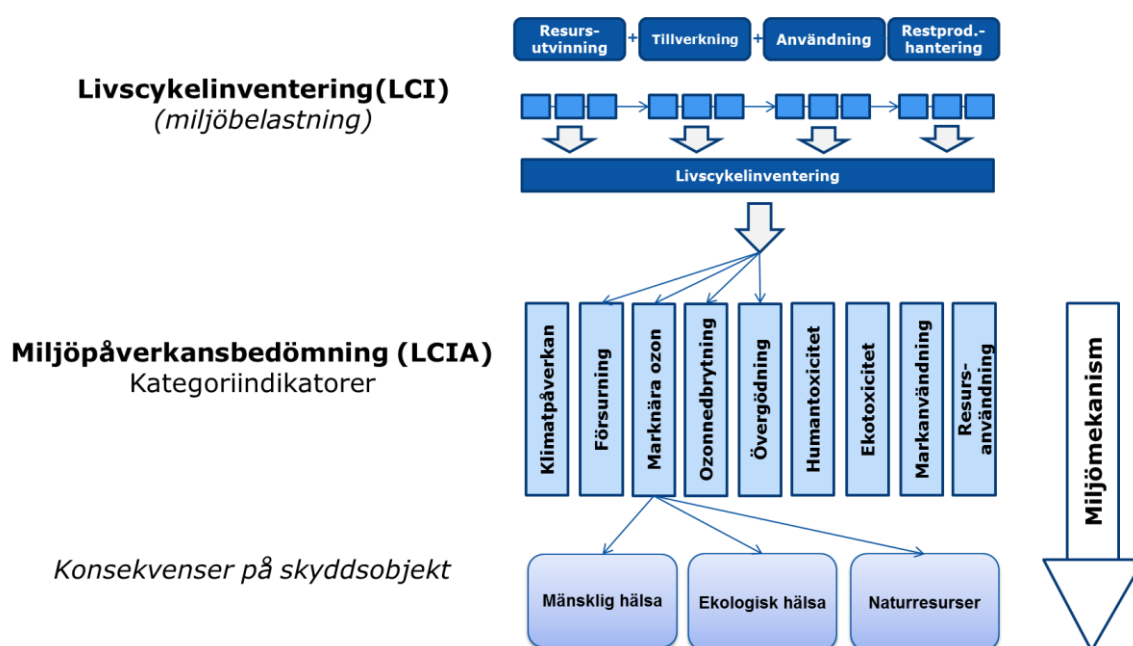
Resursutvinning + Tillverkning + Användning + Restprod.-hantering

Livscykelinventering(LCI)
(miljöbelastning)

Livscykelinventering

Miljöpåverkansbedömning (LCIA)
Kategoriindikatorer

Klimatpåverkan
Försurning
Marknära ozon
Ozonnedbrytning
Övergödning
Humantoxicitet
Ekotoxicitet
Markanvändning
Resursanvändning

Miljömekanism

Konsekvenser på skyddsobjekt

Mänsklig hälsa
Ekologisk hälsa
Naturresurser